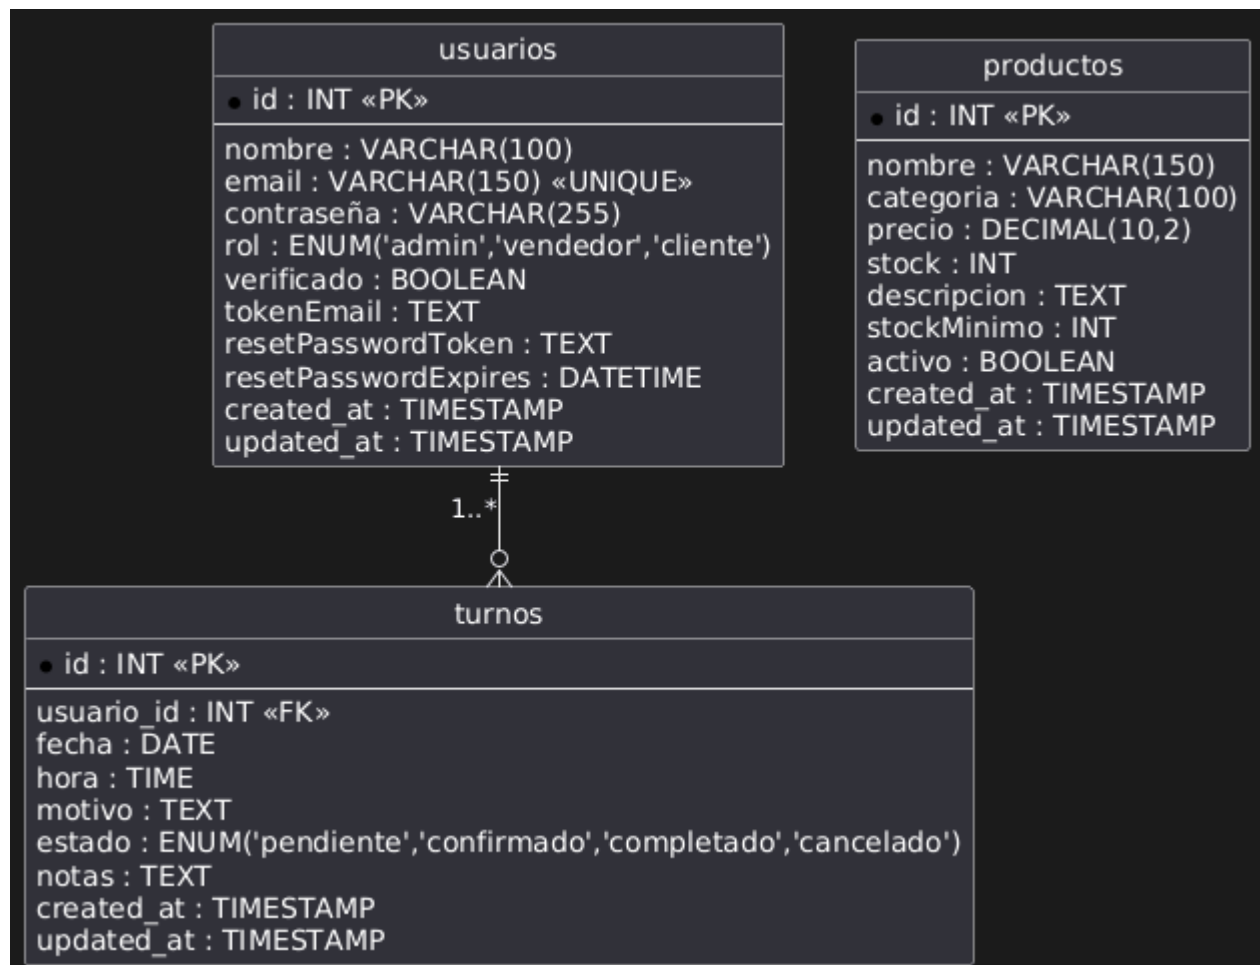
usuarios

• id : INT «PK»

nombre : VARCHAR(100)
email : VARCHAR(150) «UNIQUE»
contraseña : VARCHAR(255)
rol : ENUM('admin','vendedor','cliente')
verificado : BOOLEAN
tokenEmail : TEXT
resetPasswordToken : TEXT
resetPasswordExpires : DATETIME
created_at : TIMESTAMP
updated_at : TIMESTAMP

productos

• id : INT «PK»

nombre : VARCHAR(150)
categoria : VARCHAR(100)
precio : DECIMAL(10,2)
stock : INT
descripcion : TEXT
stockMinimo : INT
activo : BOOLEAN
created_at : TIMESTAMP
updated_at : TIMESTAMP

1..*

turnos

• id : INT «PK»

usuario_id : INT «FK»
fecha : DATE
hora : TIME
motivo : TEXT
estado : ENUM('pendiente','confirmado','completado','cancelado')
notas : TEXT
created_at : TIMESTAMP
updated_at : TIMESTAMP